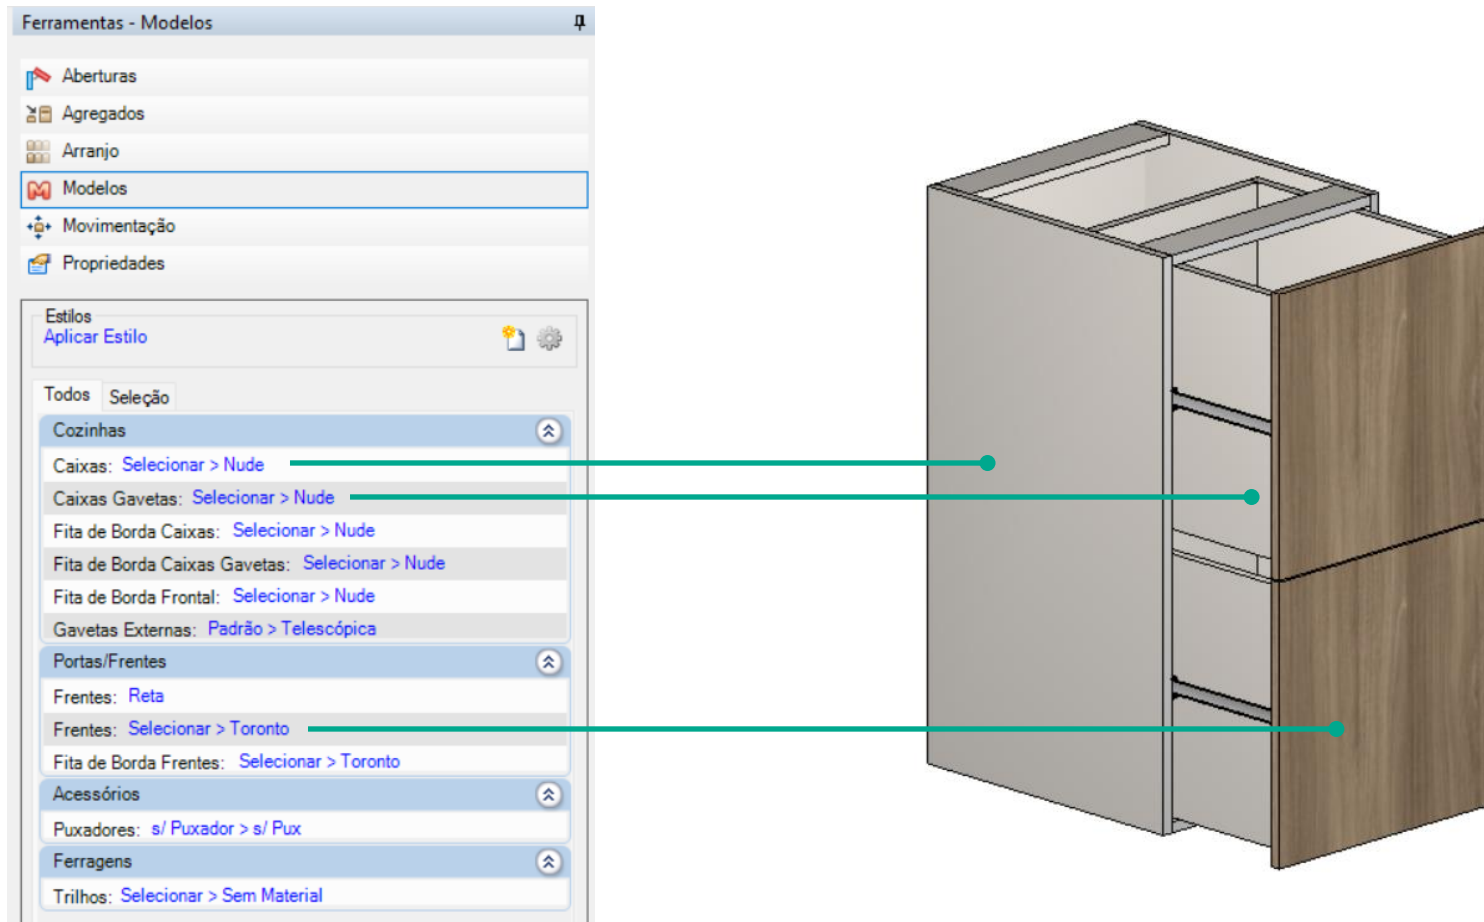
Ferramentas - Modelos

Aberturas
Agregados
Arranjo
Modelos
Movimentação
Propriedades

Estilos
Aplicar Estilo

Todos
Seleção

Cozinhas
Caixas: Selecionar > Nude
Caixas Gavetas: Selecionar > Nude
Fita de Borda Caixas: Selecionar > Nude
Fita de Borda Caixas Gavetas: Selecionar > Nude
Fita de Borda Frontal: Selecionar > Nude
Gavetas Externas: Padrão > Telescópica

Portas/Frentes
Frentes: Reta
Frentes: Selecionar > Toronto
Fita de Borda Frentes: Selecionar > Toronto

Acessórios
Puxadores: s/ Puxador > s/ Pux

Ferragens
Trilhos: Selecionar > Sem Material